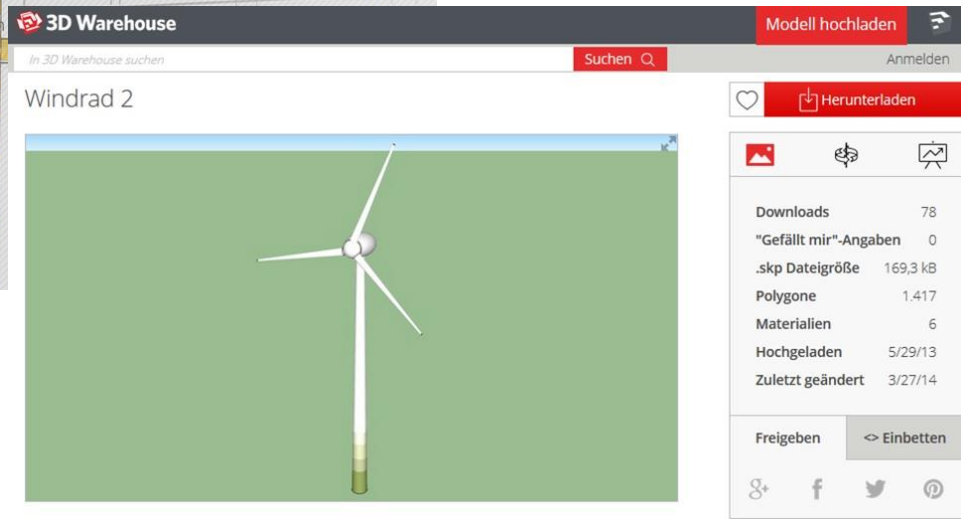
3D Warehouse

Modell hochladen

In 3D Warehouse suchen

Suchen

Anmelden

Windrad 2

Herunterladen

| | |
|---|---|
| Downloads | 78 |
| "Gefällt mir"-Angaben | 0 |
| .skp Dateigröße | 169,3 kB |
| Polygone | 1.417 |
| Materialien | 6 |
| Hochgeladen | 5/29/13 |
| Zuletzt geändert | 3/27/14 |

Freigeben

<> Einbetten